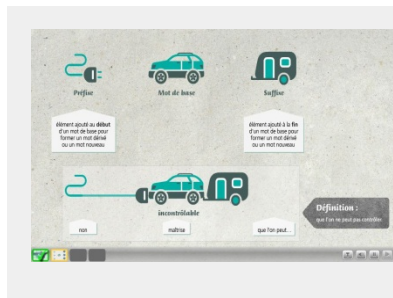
Préfixe

Mot de base

Suffixe

élément ajouté au début d'un mot de base pour former un mot dérivé ou un mot nouveau

élément ajouté à la fin d'un mot de base pour former un mot dérivé ou un mot nouveau

incontrôlable

non

maîtrise

que l'on peut...

Définition :

que l'on ne peut pas contrôler